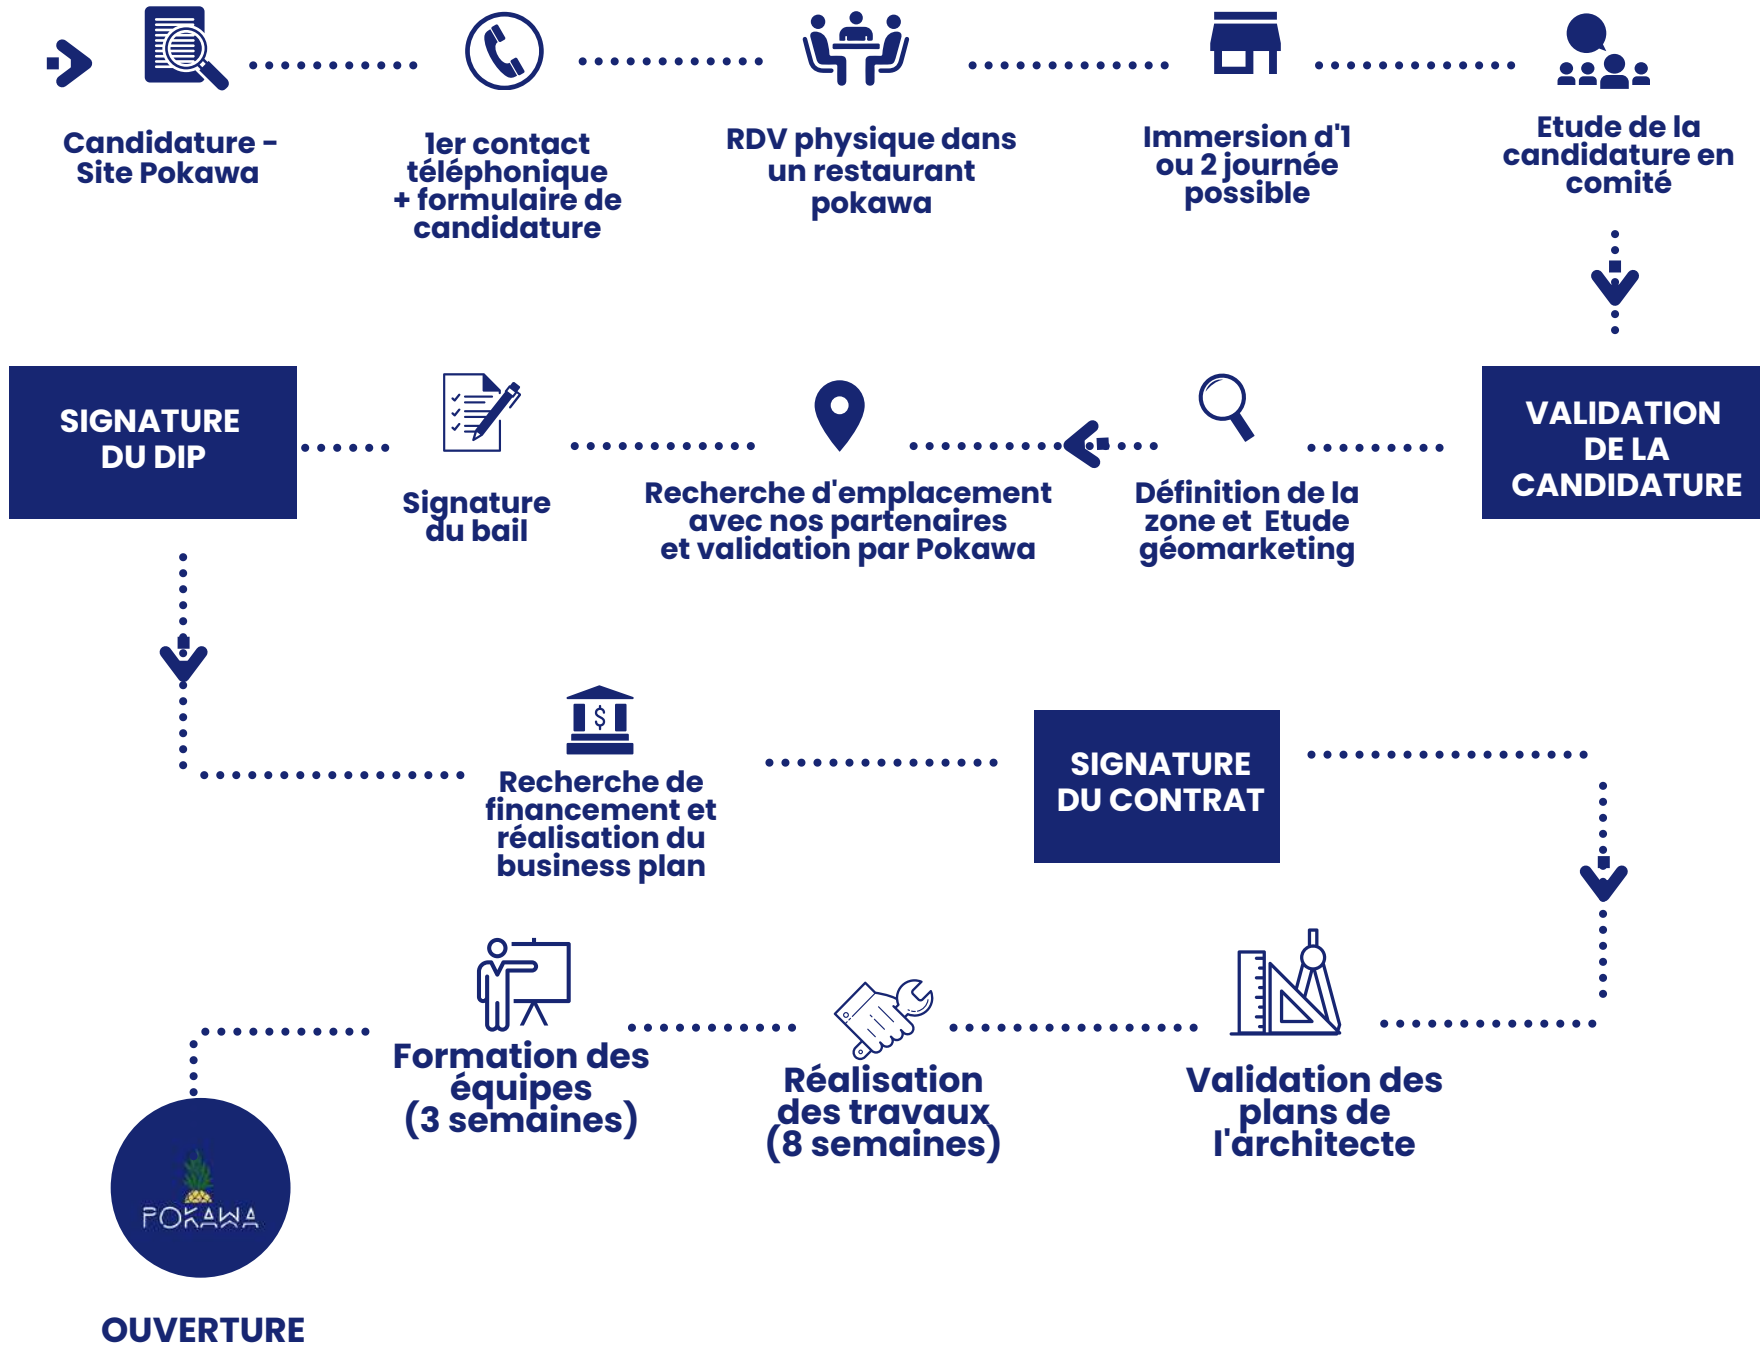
Candidature - Site Pokawa

1er contact téléphonique + formulaire de candidature

RDV physique dans un restaurant pokawa

Immersion d'1 ou 2 journée possible

Etude de la candidature en comité

VALIDATION DE LA CANDIDATURE

Définition de la zone et Etude géomarketing

Recherche d'emplacement avec nos partenaires et validation par Pokawa

Signature du bail

SIGNATURE DU DIP

Recherche de financement et réalisation du business plan

SIGNATURE DU CONTRAT

Validation des plans de l'architecte

Réalisation des travaux (8 semaines)

Formation des équipes (3 semaines)

POKAWA

OUVERTURE